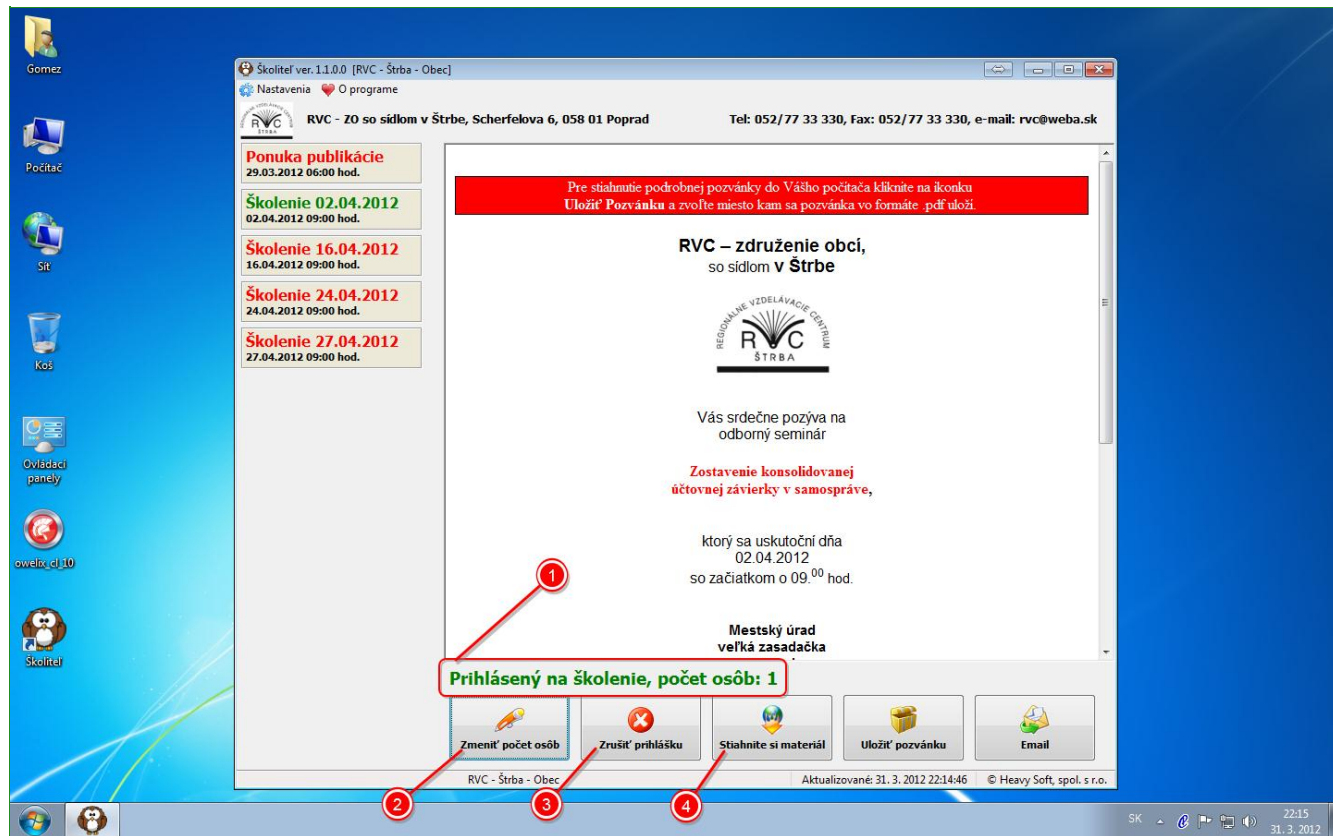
Gomez

Počítač

Síť

Koš

Ovládací panely

owelix_cl_10

Školiteľ

Školiteľ ver. 1.1.0.0 [RVC - Štrba - Obec]

Nastavenia O programe

RVC - ZO so sídlom v Štrbe, Scherfelova 6, 058 01 Poprad

Tel: 052/77 33 330, Fax: 052/77 33 330, e-mail: rvc@weba.sk

Ponuka publikácie
29.03.2012 06:00 hod.

Školenie 02.04.2012
02.04.2012 09:00 hod.

Školenie 16.04.2012
16.04.2012 09:00 hod.

Školenie 24.04.2012
24.04.2012 09:00 hod.

Školenie 27.04.2012
27.04.2012 09:00 hod.

Pre stiahnutie podrobnej pozvánky do Vášho počítača kliknite na ikonku Uložiť Pozvánku a zvoľte miesto kam sa pozvánka vo formáte .pdf uloží.

RVC – združenie obcí,
so sídlom v Štrbe

REGIONÁLNE VZDELÁVACIE CENTRUM
RVC
ŠTRBA

Vás srdečne pozýva na
odborný seminár

Zostavenie konsolidovanej účtovnej závierky v samospráve,

ktorý sa uskutoční dňa
02.04.2012
so začiatkom o 09.$^{00}$ hod.

Mestský úrad
veľká zasadačka

1

Prihlásený na školenie, počet osôb: 1

Zmeniť počet osôb

Zrušiť prihlášku

Stiahnite si materiál

Uložiť pozvánku

Email

RVC - Štrba - Obec

Aktualizované: 31. 3. 2012 22:14:46

© Heavy Soft, spol. s r.o.

2

3

4

SK

22:15
31. 3. 2012